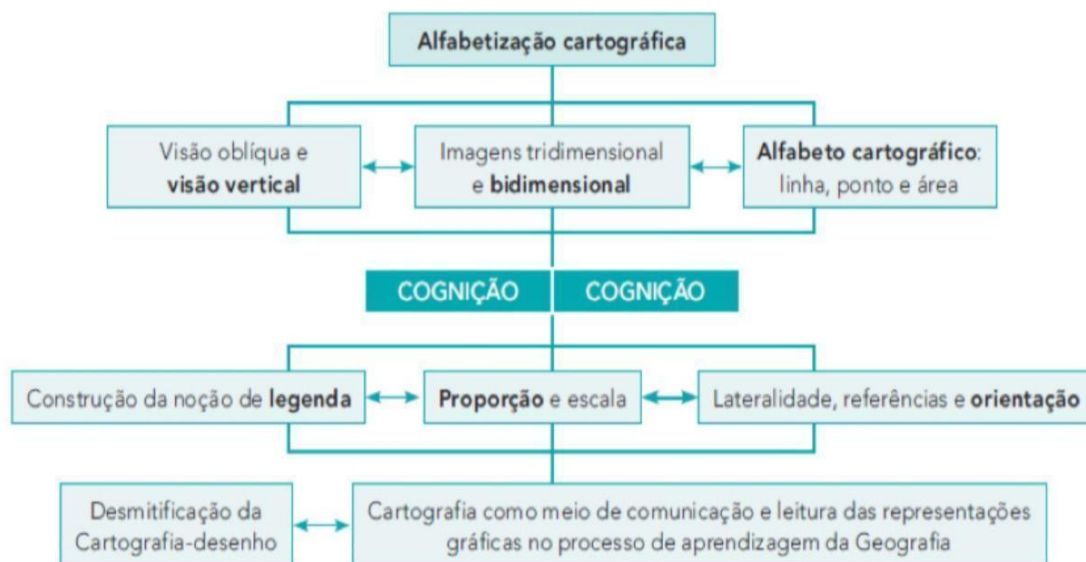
Alfabetização cartográfica

Visão oblíqua e visão vertical

Imagens tridimensional e bidimensional

Alfabeto cartográfico: linha, ponto e área

COGNIÇÃO COGNIÇÃO

Construção da noção de legenda

Proporção e escala

Lateralidade, referências e orientação

Desmitificação da Cartografia-desenho

Cartografia como meio de comunicação e leitura das representações gráficas no processo de aprendizagem da Geografia